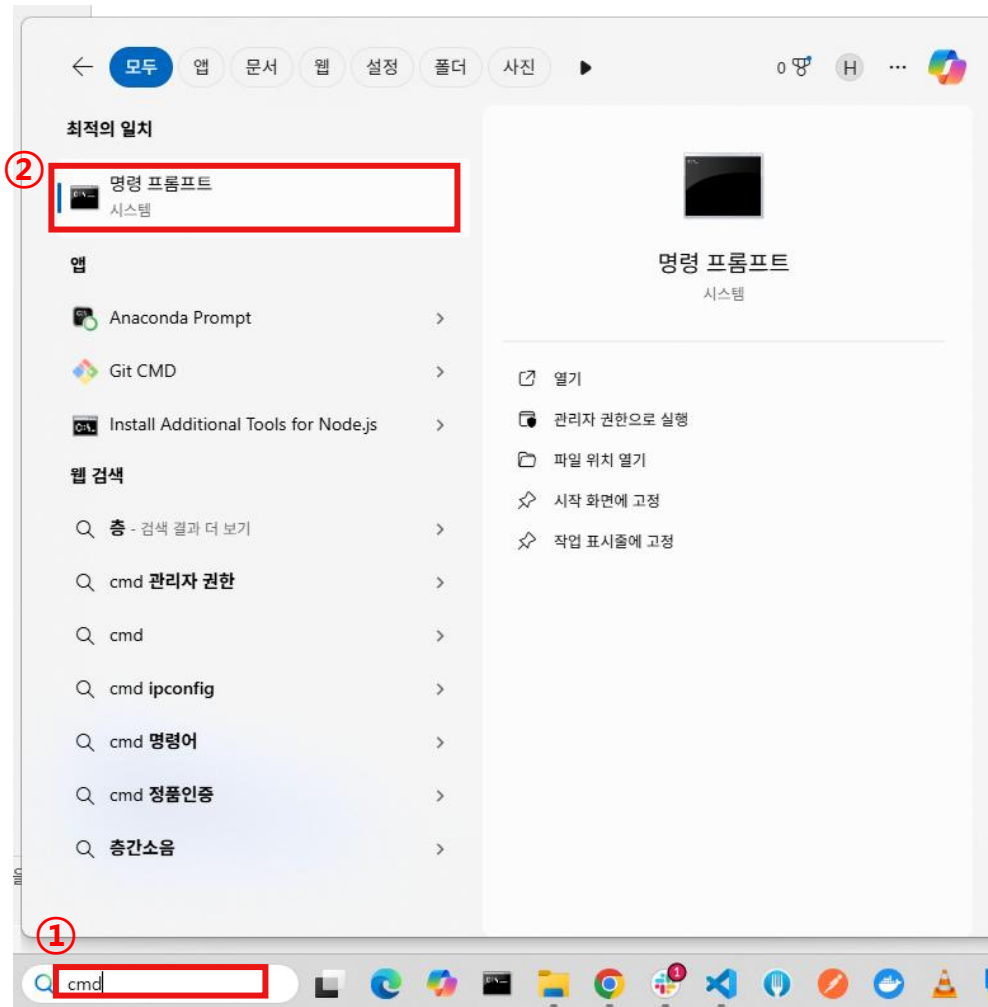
모두 앱 문서 웹 설정 폴더 사진 0 H ...

최적의 일치

②

명령 프롬프트
시스템

앱

Anaconda Prompt

Git CMD

Install Additional Tools for Node.js

웹 검색

층 - 검색 결과 더 보기

cmd 관리자 권한

cmd

cmd ipconfig

cmd 명령어

cmd 정품인증

층간소음

명령 프롬프트
시스템

열기

관리자 권한으로 실행

파일 위치 열기

시작 화면에 고정

작업 표시줄에 고정

①

cmd

1